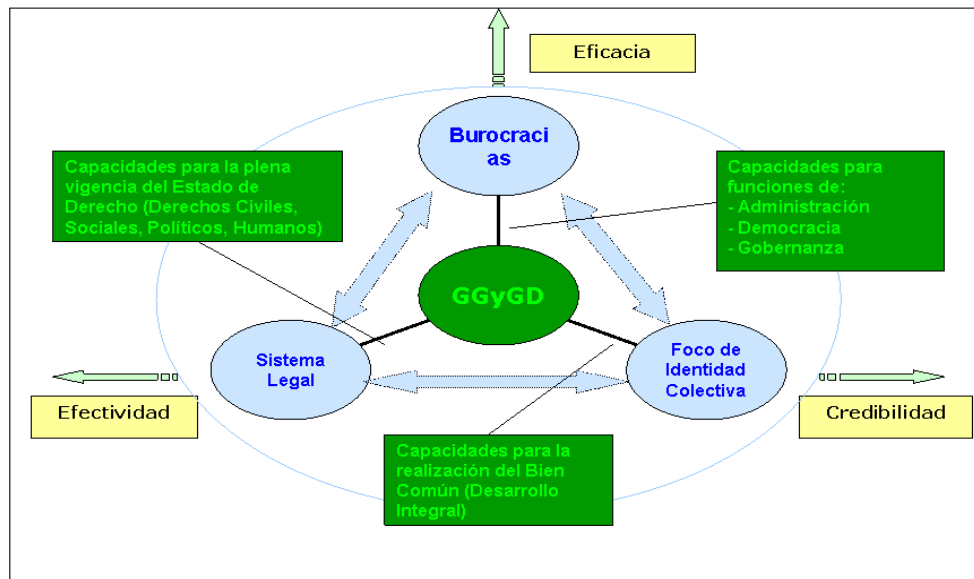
Eficacia

Burocraci as

Capacidades para la plena vigencia del Estado de Derecho (Derechos Civiles, Sociales, Políticos, Humanos)

Capacidades para funciones de:
- Administración
- Democracia
- Gobernanza

GGyGD

Sistema Legal

Foco de Identidad Colectiva

Efectividad

Credibilidad

Capacidades para la realización del Bien Común (Desarrollo Integral)